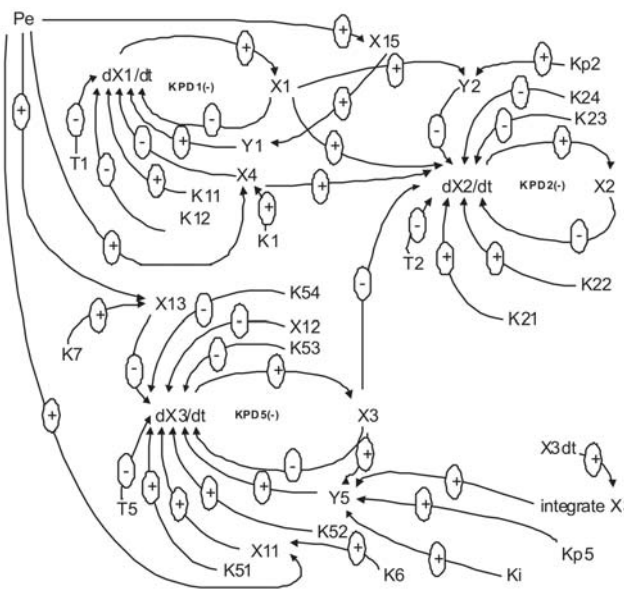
Pe
+
X15
+
dX1/dt
KPD1(-)
X1
+
Y2
Kp2
+
-
-
+
+
-
K24
-
K23
T1
Y1
-
+
+
+
dX2/dt
KPD2(-)
X2
-
+
K11
X4
+
K12
+
K1
-
T2
-
+
+
K22
+
K21
-
X13
K54
+
-
-
X12
K7
-
K53
+
-
dX3/dt
KPD5(-)
X3
-
+
+
X3dt
+
-
+
T5
+
+
+
Y5
+
integrate X
+
+
K52
X11
+
K6
Kp5
+
K51
Ki